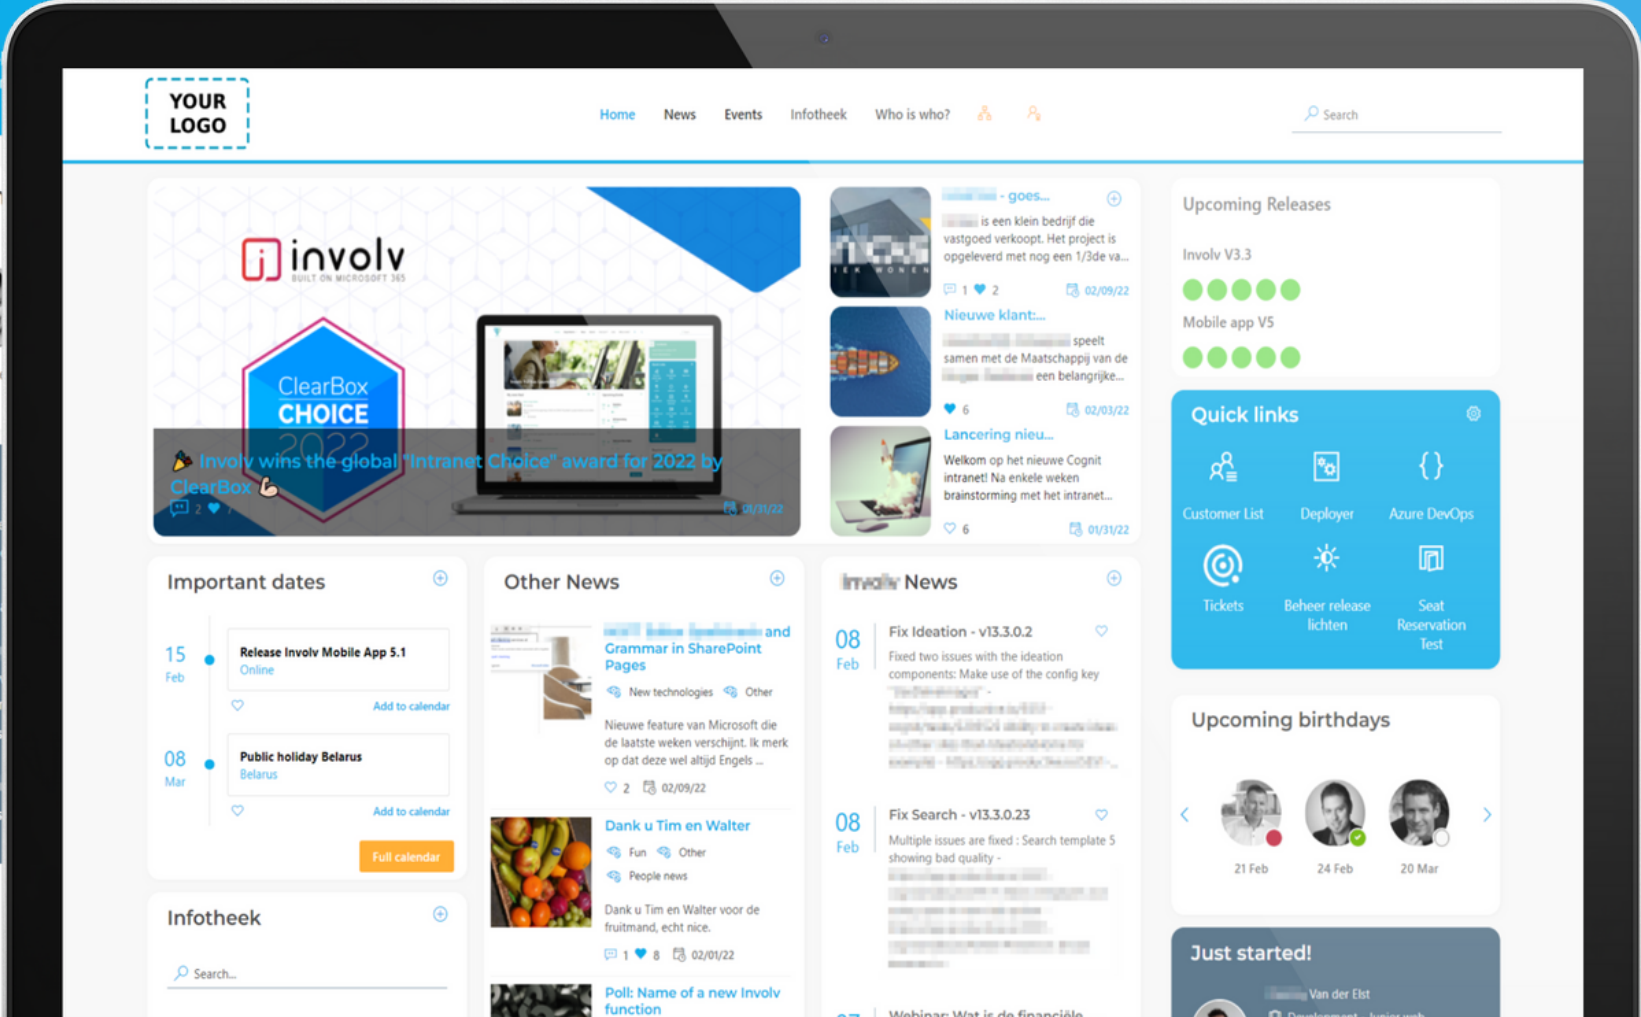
YOUR LOGO

Home News Events Infotheek Who is who?

Search

involv
BUILT ON MICROSOFT 365

ClearBox CHOICE 2022

Involv wins the global "Intranet Choice" award for 2022 by ClearBox

2 01/31/22

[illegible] - goes...
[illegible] is een klein bedrijf die vastgoed verkoopt. Het project is opgeleverd met nog een 1/3de va...
1 2 02/09/22

Nieuwe klant:...
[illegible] speelt samen met de Maatschappij van de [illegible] een belangrijke...
6 02/03/22

Lancering nieu...
Welkom op het nieuwe Cognit intranet! Na enkele weken brainstorming met het intranet...
6 01/31/22

Upcoming Releases

Involv V3.3

Mobile app V5

Quick links

Customer List
Deployer
Azure DevOps
Tickets
Beheer release lichten
Seat Reservation Test

Important dates

15 Feb
Release Involv Mobile App 5.1
Online
Add to calendar

08 Mar
Public holiday Belarus
Belarus
Add to calendar

Full calendar

Other News

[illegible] and Grammar in SharePoint Pages
New technologies Other
Nieuwe feature van Microsoft die de laatste weken verschijnt. Ik merk op dat deze wel altijd Engels ...
2 02/09/22

Dank u Tim en Walter
Fun Other
People news
Dank u Tim en Walter voor de fruitmand, echt nice.
1 8 02/01/22

Poll: Name of a new Involv function

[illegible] News

08 Feb
Fix Ideation - v13.3.0.2
Fixed two issues with the ideation components: Make use of the config key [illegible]

08 Feb
Fix Search - v13.3.0.23
Multiple issues are fixed : Search template 5 showing bad quality - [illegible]

Webinar: Wat is de financiële

Upcoming birthdays

21 Feb
24 Feb
20 Mar

Just started!
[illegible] Van der Elst

Infotheek

Search...